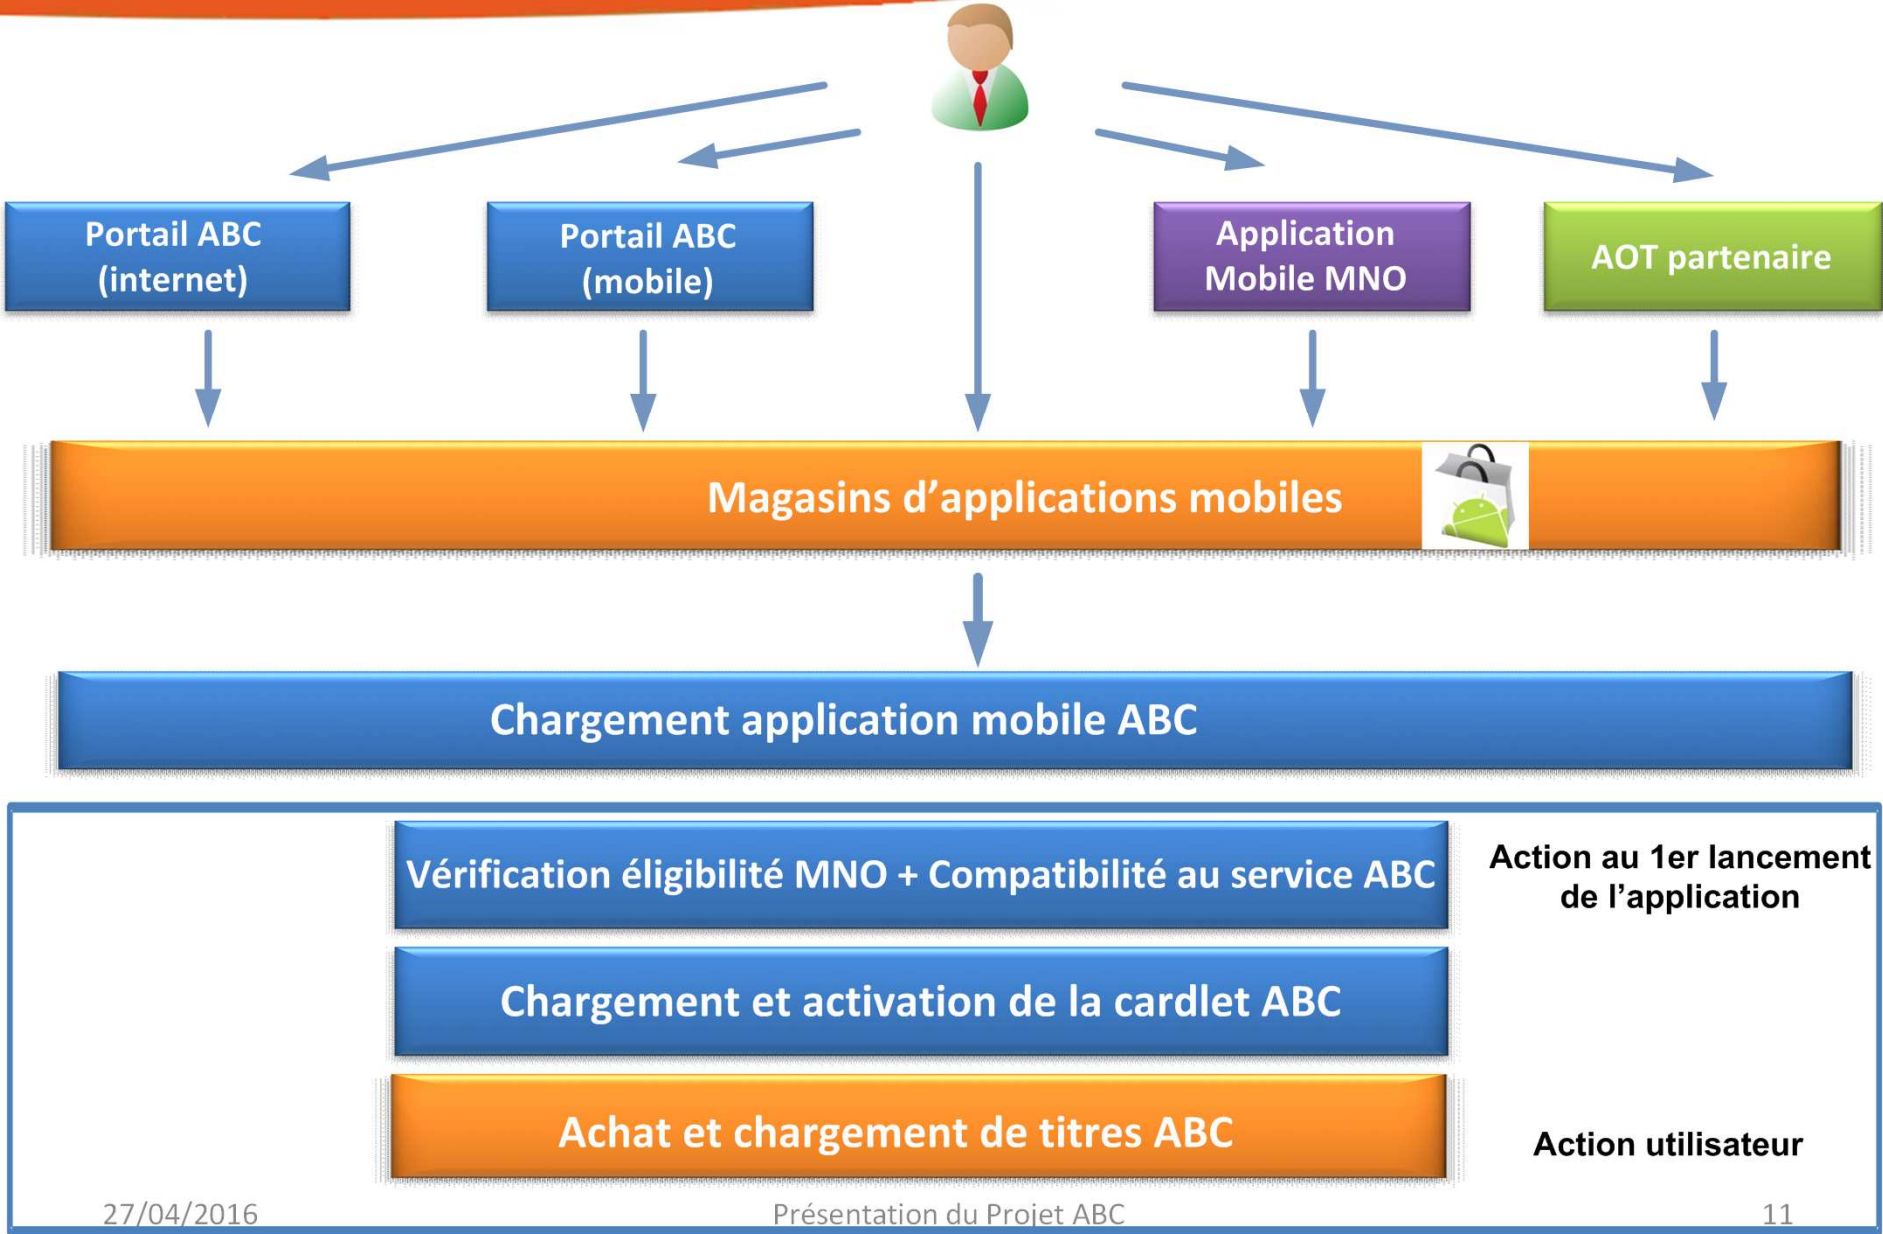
Portail ABC (internet)

Portail ABC (mobile)

Application Mobile MNO

AOT partenaire

Magasins d’applications mobiles

Chargement application mobile ABC

Vérification éligibilité MNO + Compatibilité au service ABC

Action au 1er lancement de l’application

Chargement et activation de la cardlet ABC

Achat et chargement de titres ABC

Action utilisateur

27/04/2016

Présentation du Projet ABC

11